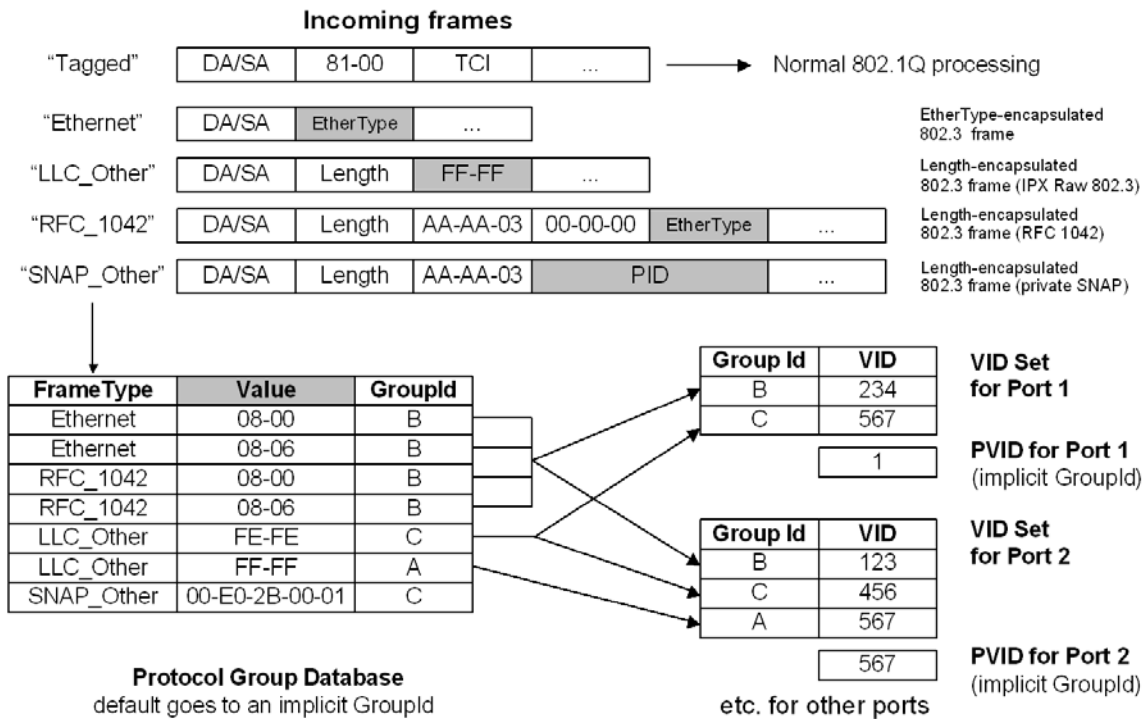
Incoming frames

| "Tagged" | DA/SA | 81-00 | TCI | ... |
|---|---|---|---|---|

Normal 802.1Q processing

| "Ethernet" | DA/SA | EtherType | ... |
|---|---|---|---|

EtherType-encapsulated 802.3 frame

| "LLC_Other" | DA/SA | Length | FF-FF | ... |
|---|---|---|---|---|

Length-encapsulated 802.3 frame (IPX Raw 802.3)

| "RFC_1042" | DA/SA | Length | AA-AA-03 | 00-00-00 | EtherType | ... |
|---|---|---|---|---|---|---|

Length-encapsulated 802.3 frame (RFC 1042)

| "SNAP_Other" | DA/SA | Length | AA-AA-03 | PID | ... |
|---|---|---|---|---|---|

Length-encapsulated 802.3 frame (private SNAP)

| FrameType | Value | GroupId |
|---|---|---|
| Ethernet | 08-00 | B |
| Ethernet | 08-06 | B |
| RFC_1042 | 08-00 | B |
| RFC_1042 | 08-06 | B |
| LLC_Other | FE-FE | C |
| LLC_Other | FF-FF | A |
| SNAP_Other | 00-E0-2B-00-01 | C |

Protocol Group Database
default goes to an implicit GroupId

| Group Id | VID |
|---|---|
| B | 234 |
| C | 567 |

VID Set for Port 1

1

PVID for Port 1 (implicit GroupId)

| Group Id | VID |
|---|---|
| B | 123 |
| C | 456 |
| A | 567 |

VID Set for Port 2

567

PVID for Port 2 (implicit GroupId)

etc. for other ports